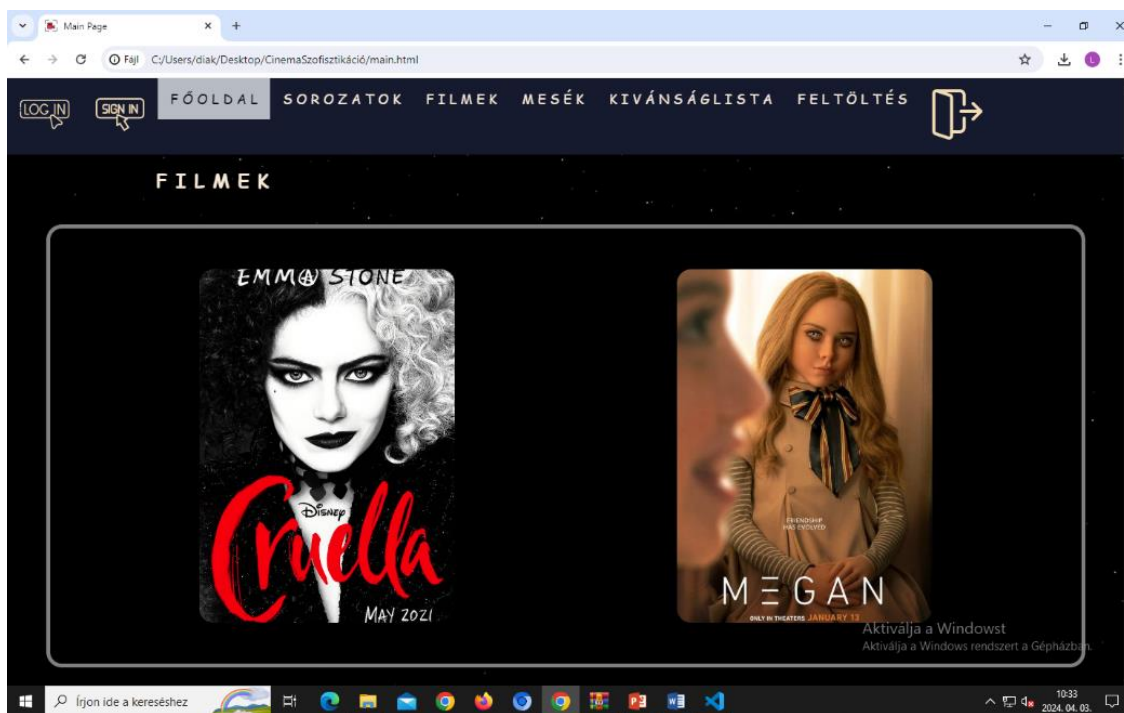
Main Page

Fájl C:/Users/diak/Desktop/CinemaSzofisztikáció/main.html

LOG IN SIGN IN FŐOLDAL SOROZATOK FILMEK MESÉK KIVÁNSÁGLISTA FELTÖLTÉS

FILMEK

EMMA STONE

Disney Cruella

MAY 2021

FRIENDSHIP HAS EVOLVED

M3GAN

ONLY IN THEATERS JANUARY 13

Aktiválja a Windowst
Aktiválja a Windows rendszert a Gépházban.

Írjon ide a kereséshez

10:33
2024. 04. 03.